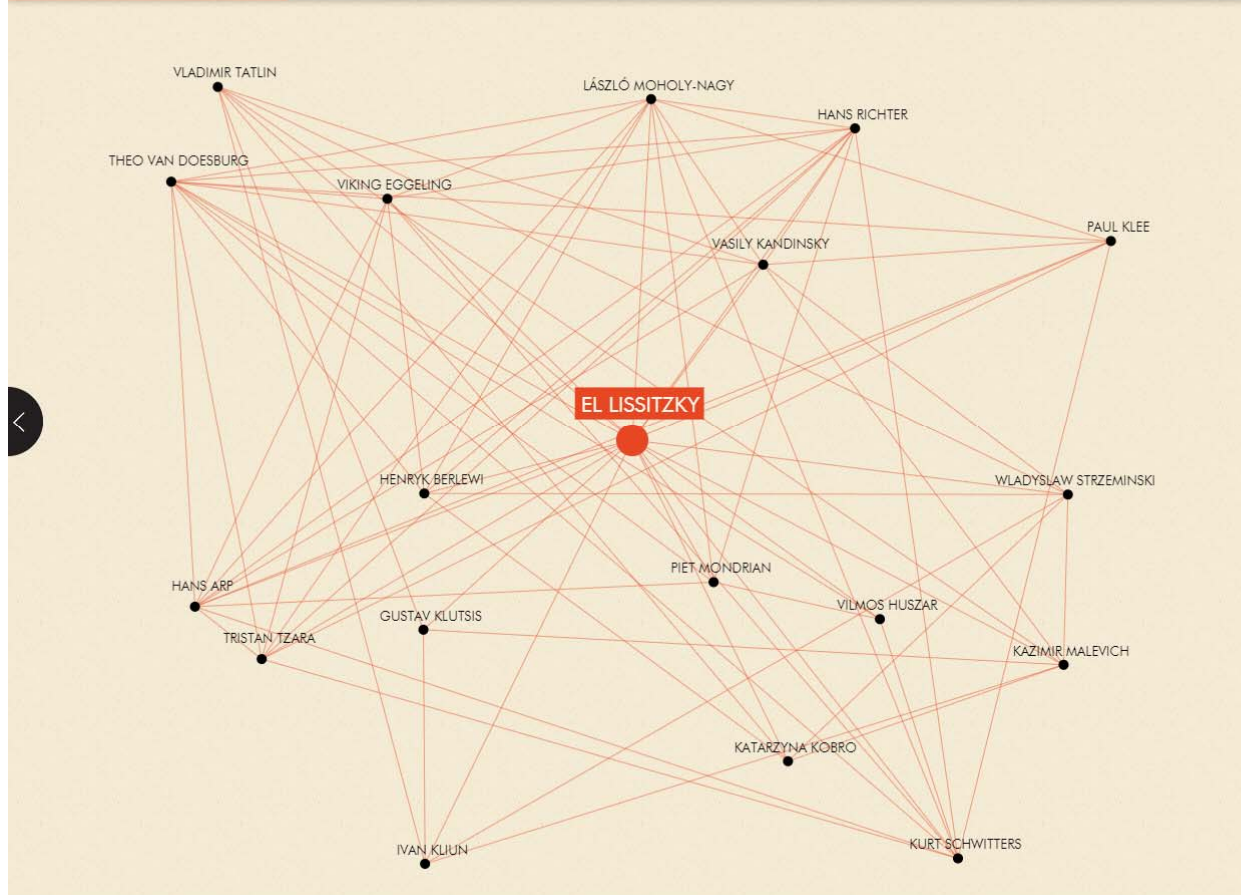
VLADIMIR TATLIN

LÁSZLÓ MOHOLY-NAGY

HANS RICHTER

THEO VAN DOESBURG

VIKING EGGELING

PAUL KLEE

VASILY KANDINSKY

EL LISSITZKY

HENRYK BERLEWI

WLADYSLAW STRZEMINSKI

PIET MONDRIAN

HANS ARP

GUSTAV KLUTSIS

VILMOS HUSZAR

TRISTAN TZARA

KAZIMIR MALEVICH

KATARZYNA KOBRO

IVAN KLIUN

KURT SCHWITTERS